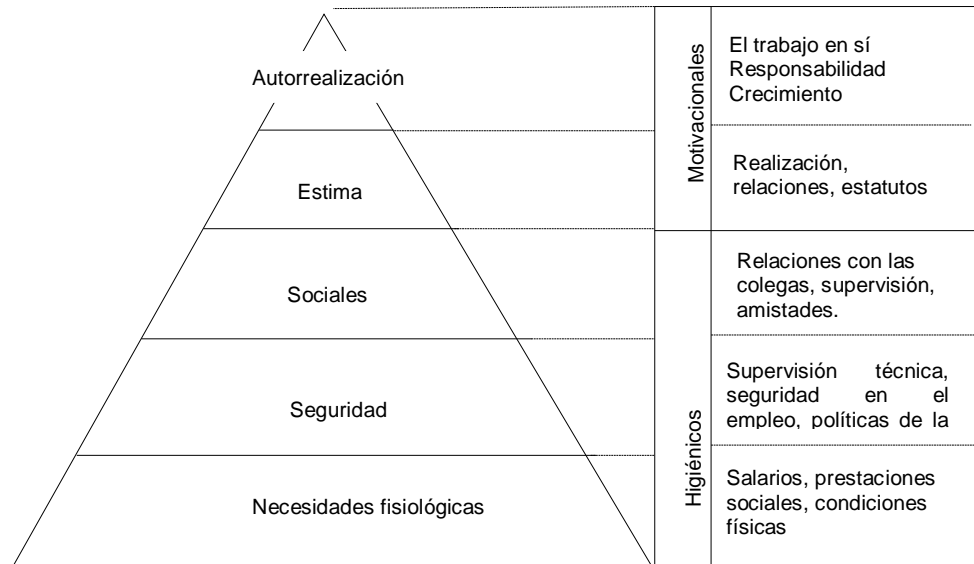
Autorrealización

Estima

Sociales

Seguridad

Necesidades fisiológicas

Motivacionales

El trabajo en sí
Responsabilidad
Crecimiento

Realización, relaciones, estatutos

Higiénicos

Relaciones con las colegas, supervisión, amistades.

Supervisión técnica, seguridad en el empleo, políticas de la

Salarios, prestaciones sociales, condiciones físicas